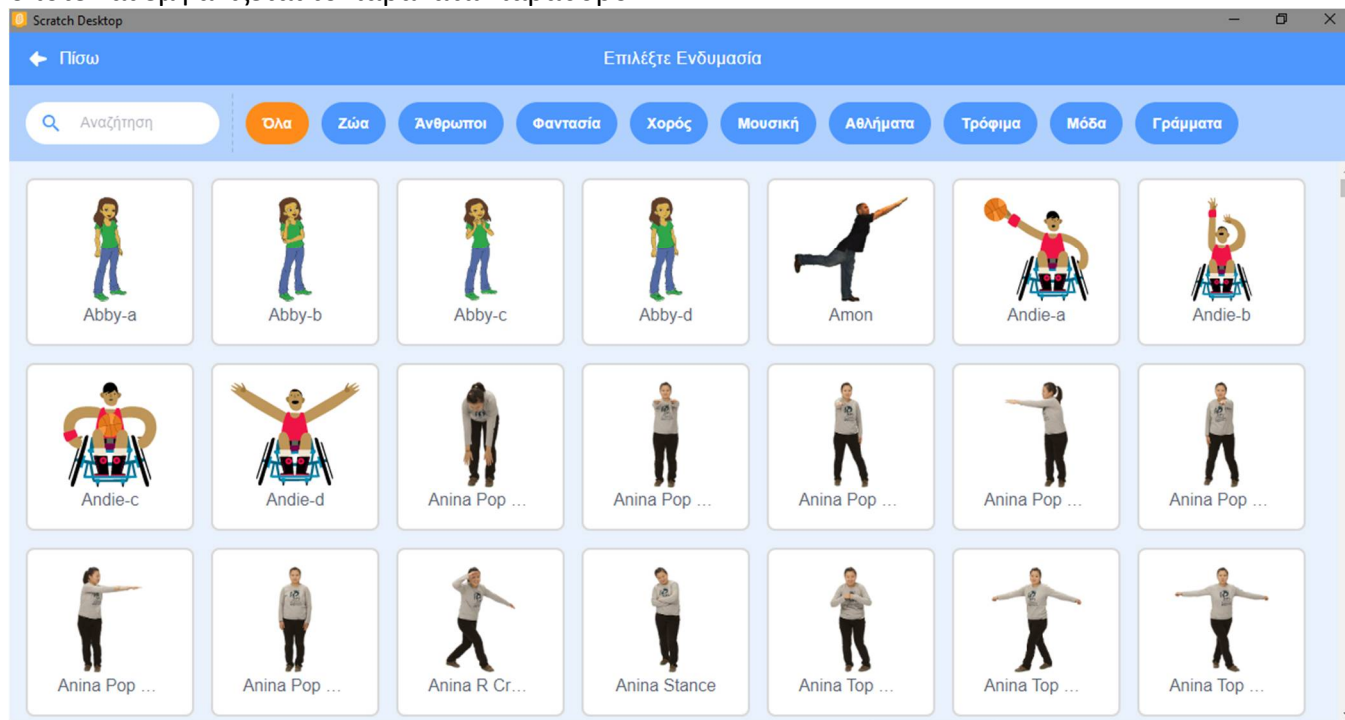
Scratch Desktop

Πίσω

Επιλέξτε Ενδυμασία

Αναζήτηση

Όλα
Ζώα
Άνθρωποι
Φαντασία
Χορός
Μουσική
Αθλήματα
Τρόφιμα
Μόδα
Γράμματα

Abby-a
Abby-b
Abby-c
Abby-d
Amon
Andie-a
Andie-b
Andie-c
Andie-d
Anina Pop ...
Anina Pop ...
Anina Pop ...
Anina Pop ...
Anina Pop ...
Anina Pop ...
Anina Pop ...
Anina R Cr...
Anina Stance
Anina Top ...
Anina Top ...
Anina Top ...